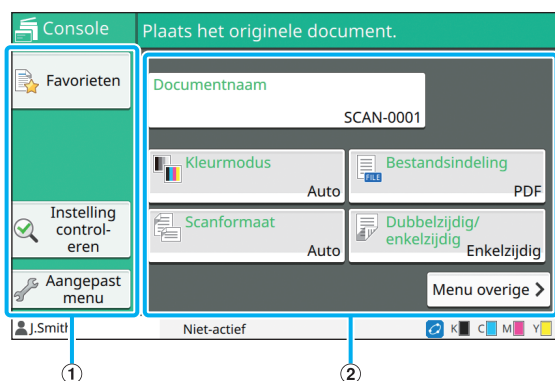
Console

Plaats het originele document.

Favorieten

Instelling controleren

Aangepast menu

Documentnaam
SCAN-0001

Kleurmodus
Auto

Bestandsindeling
PDF

Scanformaat
Auto

Dubbelzijdig/enkelzijdig
Enkelzijdig

Menu overige >

J.Smith

Niet-actief

K C M Y

①

②